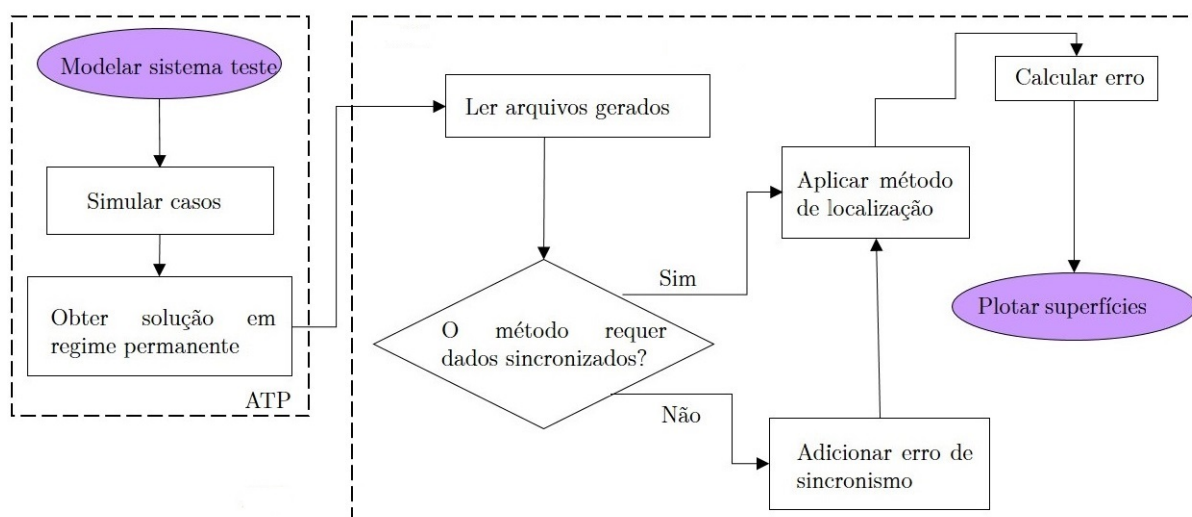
Modelar sistema teste

Simular casos

Obter solução em regime permanente

ATP

Ler arquivos gerados

O método requer dados sincronizados?

Sim

Não

Aplicar método de localização

Adicionar erro de sincronismo

Calcular erro

Plotar superfícies